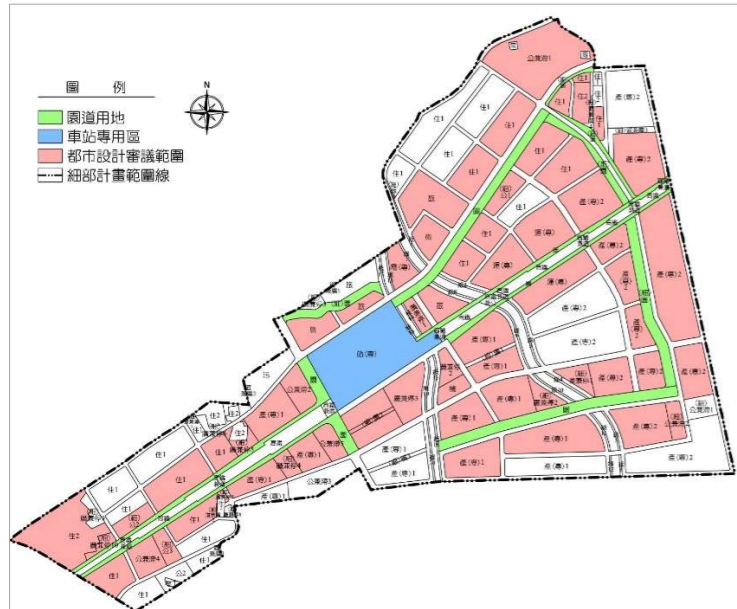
圖例

園道用地
車站專用區
都市設計審議範圍
細部計畫範圍線

N

公業兒1
住1
住1
住1
住1
住1
住1
住1
住1
住1
住1
住1
住1
住1
住2
住2
住2
商
商
商(專)
商(專)1
商(專)1
商(專)1
商(專)2
商(專)2
商(專)2
商(專)2
商(專)3
商(專)3
商(專)2
商(專)1
商(專)1
商(專)1
商(專)1
商(專)2
商(專)2
商(專)2
商(專)3
商(專)3
商(專)1
商(專)1
商(專)1
商(專)2
商(專)1
商(專)1
商(專)2
商(專)2
商(專)1
站(專)
公兒兒1
公兒兒2
公兒兒3
公兒兒4
公兒兒5
公兒兒6
公兒兒7
公兒兒8
園
園
園
園
園
園
公2
住1
住1
住1